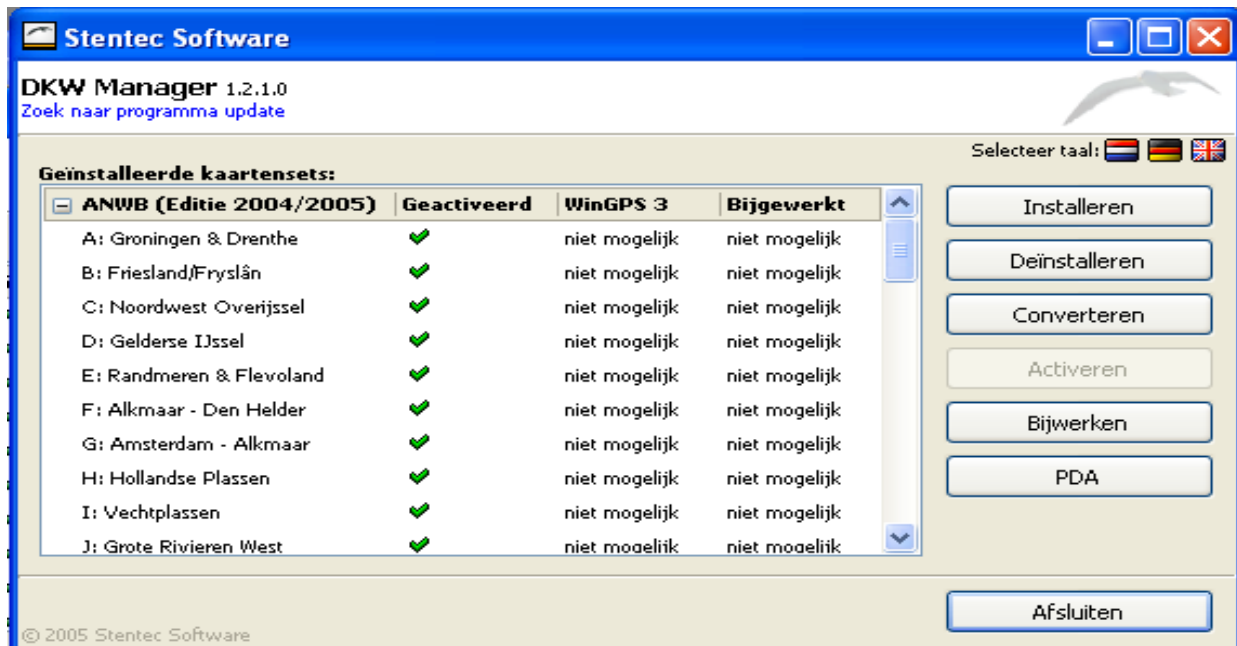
Stentec Software

DKW Manager 1.2.1.0
Zoek naar programma update

Selecteer taal:

Geïnstalleerde kaartensets:

| ANWB (Editie 2004/2005) | Geactiveerd | WinGPS 3 | Bijgewerkt |
|---|---|---|---|
| A: Groningen & Drenthe | ✔ | niet mogelijk | niet mogelijk |
| B: Friesland/Fryslân | ✔ | niet mogelijk | niet mogelijk |
| C: Noordwest Overijssel | ✔ | niet mogelijk | niet mogelijk |
| D: Gelderse IJssel | ✔ | niet mogelijk | niet mogelijk |
| E: Randmeren & Flevoland | ✔ | niet mogelijk | niet mogelijk |
| F: Alkmaar - Den Helder | ✔ | niet mogelijk | niet mogelijk |
| G: Amsterdam - Alkmaar | ✔ | niet mogelijk | niet mogelijk |
| H: Hollandse Plassen | ✔ | niet mogelijk | niet mogelijk |
| I: Vechtplassen | ✔ | niet mogelijk | niet mogelijk |
| J: Grote Rivieren West | ✔ | niet mogelijk | niet mogelijk |

Installeren
Deïnstalleren
Converteren
Activeren
Bijwerken
PDA

Afsluiten

© 2005 Stentec Software